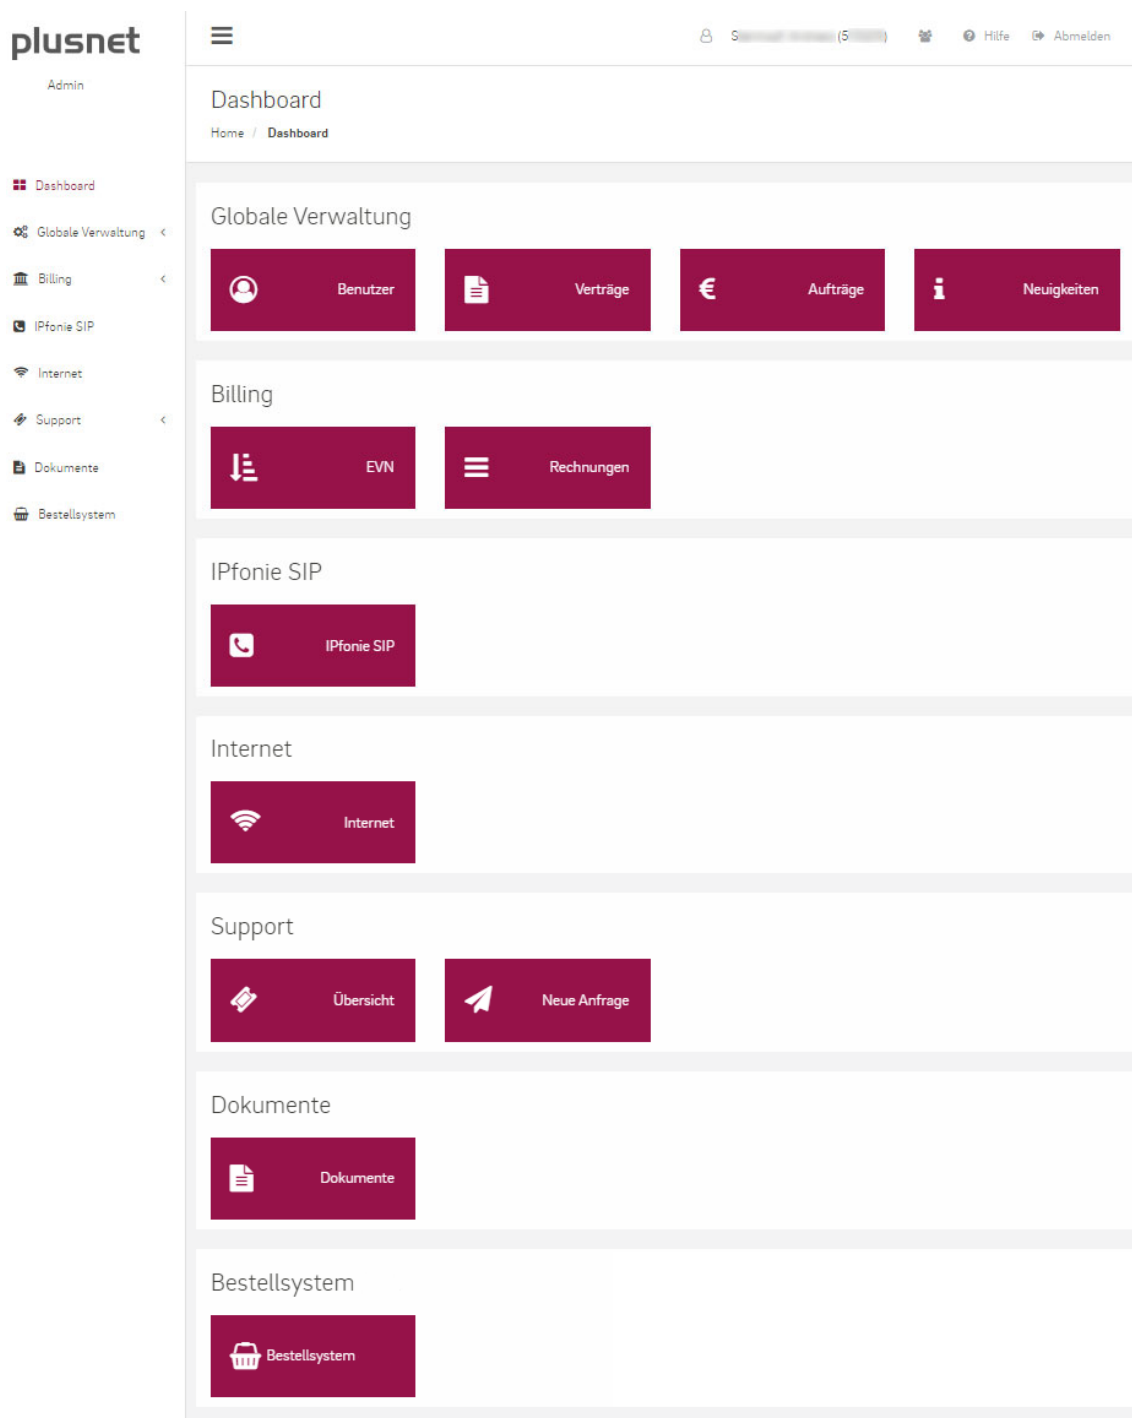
plusnet
Admin

Dashboard
Globale Verwaltung
Billing
IPfonie SIP
Internet
Support
Dokumente
Bestellsystem

S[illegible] (5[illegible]) Hilfe Abmelden

Dashboard
Home / Dashboard

Globale Verwaltung
Benutzer
Verträge
Aufträge
Neuigkeiten

Billing
EVN
Rechnungen

IPfonie SIP
IPfonie SIP

Internet
Internet

Support
Übersicht
Neue Anfrage

Dokumente
Dokumente

Bestellsystem
Bestellsystem